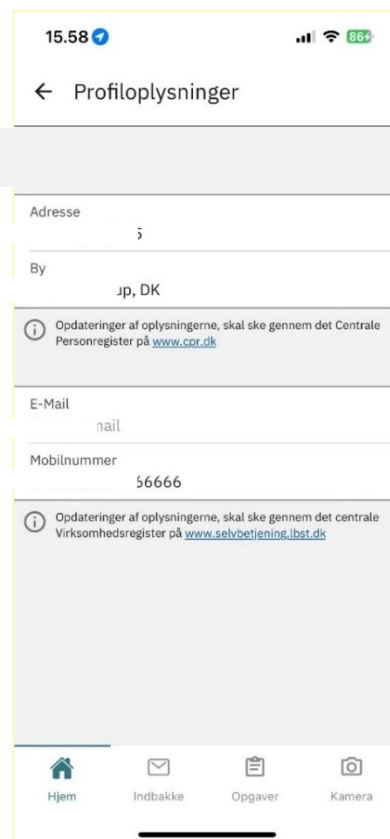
15.58

86

← Profiloplysninger

Adresse
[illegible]5

By
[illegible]up, DK

Opdateringer af oplysningerne, skal ske gennem det Centrale Personregister på www.cpr.dk

E-Mail
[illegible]nail

Mobilnummer
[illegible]66666

Opdateringer af oplysningerne, skal ske gennem det centrale Virksomhedsregister på www.selvbetjening.lbst.dk

Hjem
Indbakke
Opgaver
Kamera